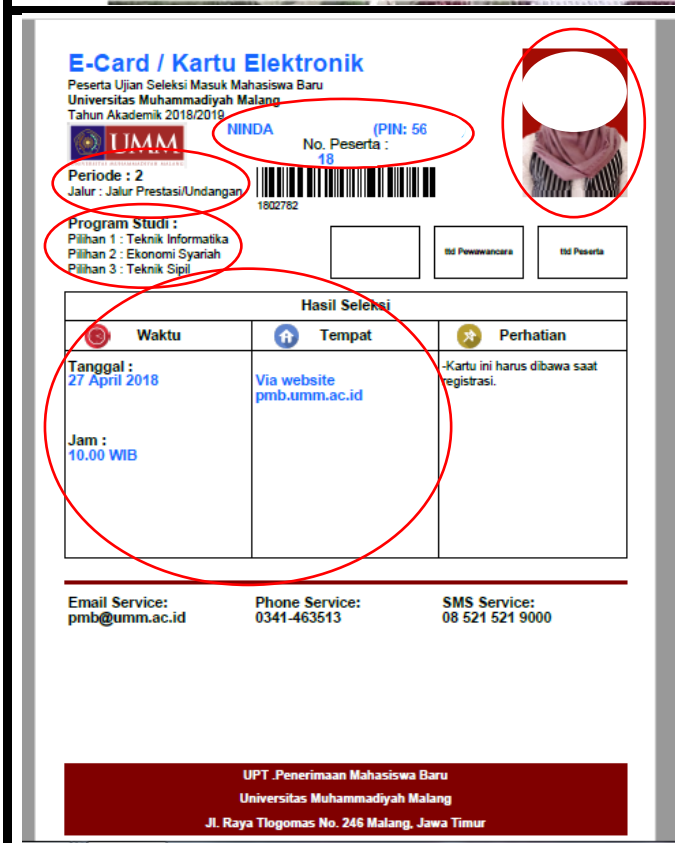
E-Card / Kartu Elektronik

Peserta Ujian Seleksi Masuk Mahasiswa Baru
Universitas Muhammadiyah Malang
Tahun Akademik 2018/2019

UMM

NINDA (PIN: 56

No. Peserta :
18

1802782

Periode : 2
Jalur : Jalur Prestasi/Undangan

Program Studi :
Pilihan 1 : Teknik Informatika
Pilihan 2 : Ekonomi Syariah
Pilihan 3 : Teknik Sipil

ttd Pewawancara

ttd Peserta

| Hasil Seleksi | | |
|---|---|---|
| Waktu | Tempat | Perhatian |
| Tanggal : 27 April 2018<br><br>Jam : 10.00 WIB | Via website pmb.umm.ac.id | -Kartu ini harus dibawa saat registrasi. |

Email Service:
pmb@umm.ac.id

Phone Service:
0341-463513

SMS Service:
08 521 521 9000

UPT .Penerimaan Mahasiswa Baru
Universitas Muhammadiyah Malang
Jl. Raya Tlogomas No. 246 Malang, Jawa Timur